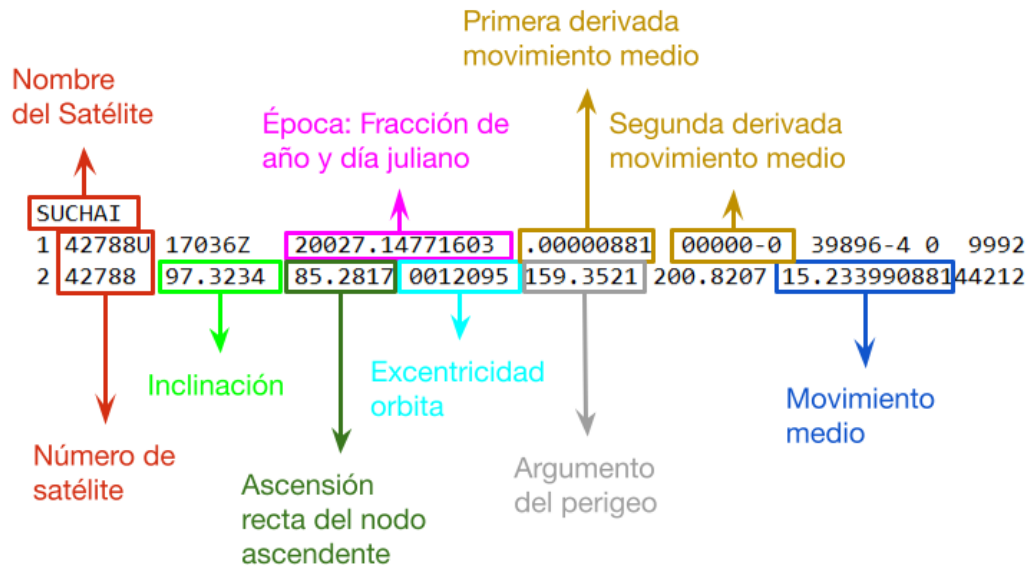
Primera derivada
movimiento medio

Nombre
del Satélite

Época: Fracción de
año y día juliano

Segunda derivada
movimiento medio

SUCHAI
1 42788U 17036Z 20027.14771603 .00000881 00000-0 39896-4 0 9992
2 42788 97.3234 85.2817 0012095 159.3521 200.8207 15.233990881 44212

Inclinación

Excentricidad
orbita

Movimiento
medio

Número de
satélite

Ascensión
recta del nodo
ascendente

Argumento
del perigeo